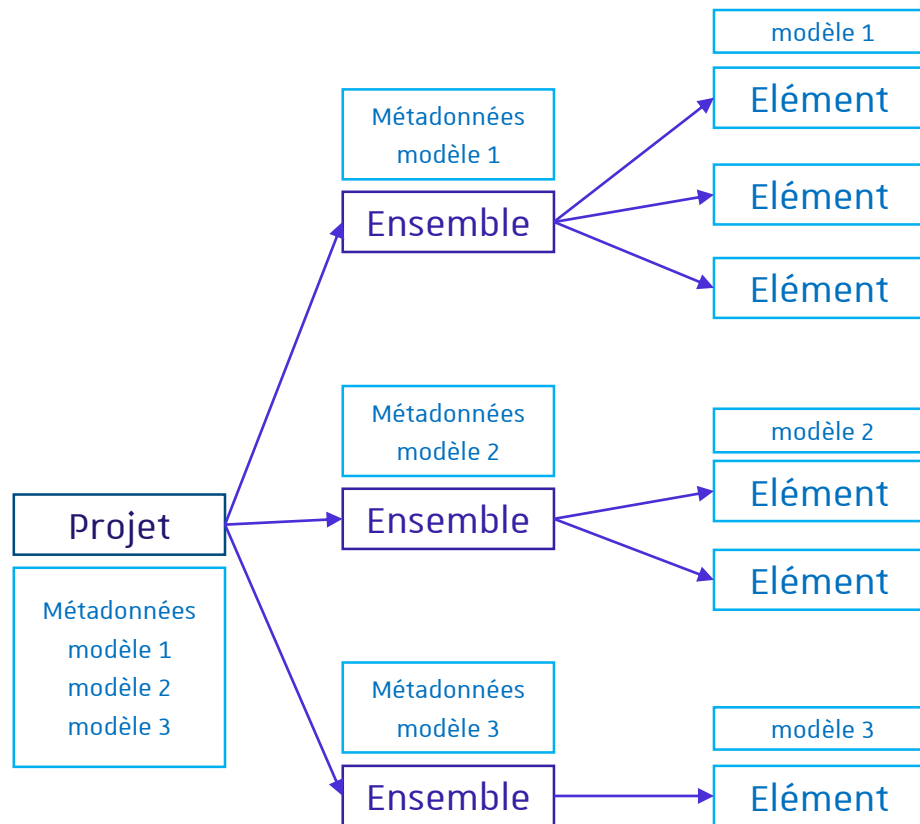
Projet

Métadonnées
modèle 1
modèle 2
modèle 3

Métadonnées
modèle 1

Ensemble

modèle 1
Elément

Elément

Elément

Métadonnées
modèle 2

Ensemble

modèle 2
Elément

Elément

Métadonnées
modèle 3

Ensemble

modèle 3
Elément